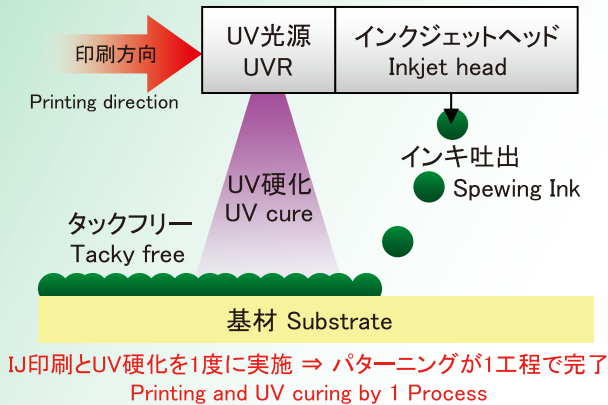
印刷方向
Printing direction

UV光源
UVR

インクジェットヘッド
Inkjet head

インキ吐出
Spewing Ink

UV硬化
UV cure

タックフリー
Tacky free

基材 Substrate

IJ印刷とUV硬化を1度に実施 ⇒ パターニングが1工程で完了
Printing and UV curing by 1 Process